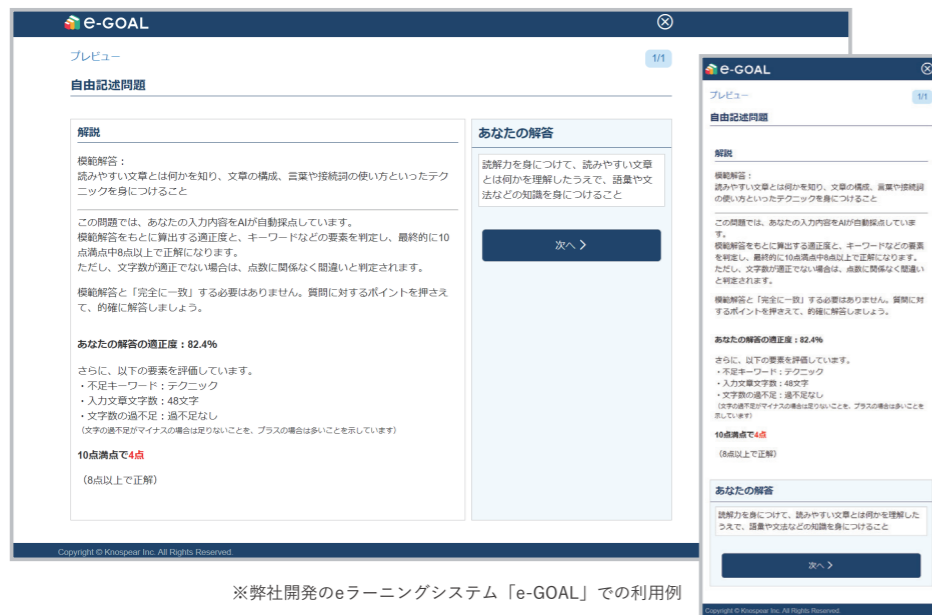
e-GOAL

プレビュー

1/1

自由記述問題

解説

模範解答：
読みやすい文章とは何かを知り、文章の構成、言葉や接続詞の使い方といったテクニックを身につけること

この問題では、あなたの入力内容をAIが自動採点しています。
模範解答をもとに算出する適正度と、キーワードなどの要素を判定し、最終的に10点満点中8点以上で正解になります。
ただし、文字数が適正でない場合は、点数に関係なく間違いと判定されます。

模範解答と「完全に一致」する必要はありません。質問に対するポイントを押さえて、的確に解答しましょう。

あなたの解答の適正度：82.4%

さらに、以下の要素を評価しています。
・不足キーワード：テクニック
・入力文章文字数：48文字
・文字数の過不足：過不足なし
（文字の過不足がマイナスの場合は足りないことを、プラスの場合は多いことを示しています）

10点満点で4点

（8点以上で正解）

あなたの解答

読解力を身につけて、読みやすい文章とは何かを理解したうえで、語彙や文法などの知識を身につけること

次へ

Copyright © Knospear Inc. All Rights Reserved.

e-GOAL

プレビュー

1/1

自由記述問題

解説

模範解答：
読みやすい文章とは何かを知り、文章の構成、言葉や接続詞の使い方といったテクニックを身につけること

この問題では、あなたの入力内容をAIが自動採点しています。
模範解答をもとに算出する適正度と、キーワードなどの要素を判定し、最終的に10点満点中8点以上で正解になります。
ただし、文字数が適正でない場合は、点数に関係なく間違いと判定されます。

模範解答と「完全に一致」する必要はありません。質問に対するポイントを押さえて、的確に解答しましょう。

あなたの解答の適正度：82.4%

さらに、以下の要素を評価しています。
・不足キーワード：テクニック
・入力文章文字数：48文字
・文字数の過不足：過不足なし
（文字の過不足がマイナスの場合は足りないことを、プラスの場合は多いことを示しています）

10点満点で4点

（8点以上で正解）

あなたの解答

読解力を身につけて、読みやすい文章とは何かを理解したうえで、語彙や文法などの知識を身につけること

次へ

Copyright © Knospear Inc. All Rights Reserved.

※弊社開発のeラーニングシステム「e-GOAL」での利用例